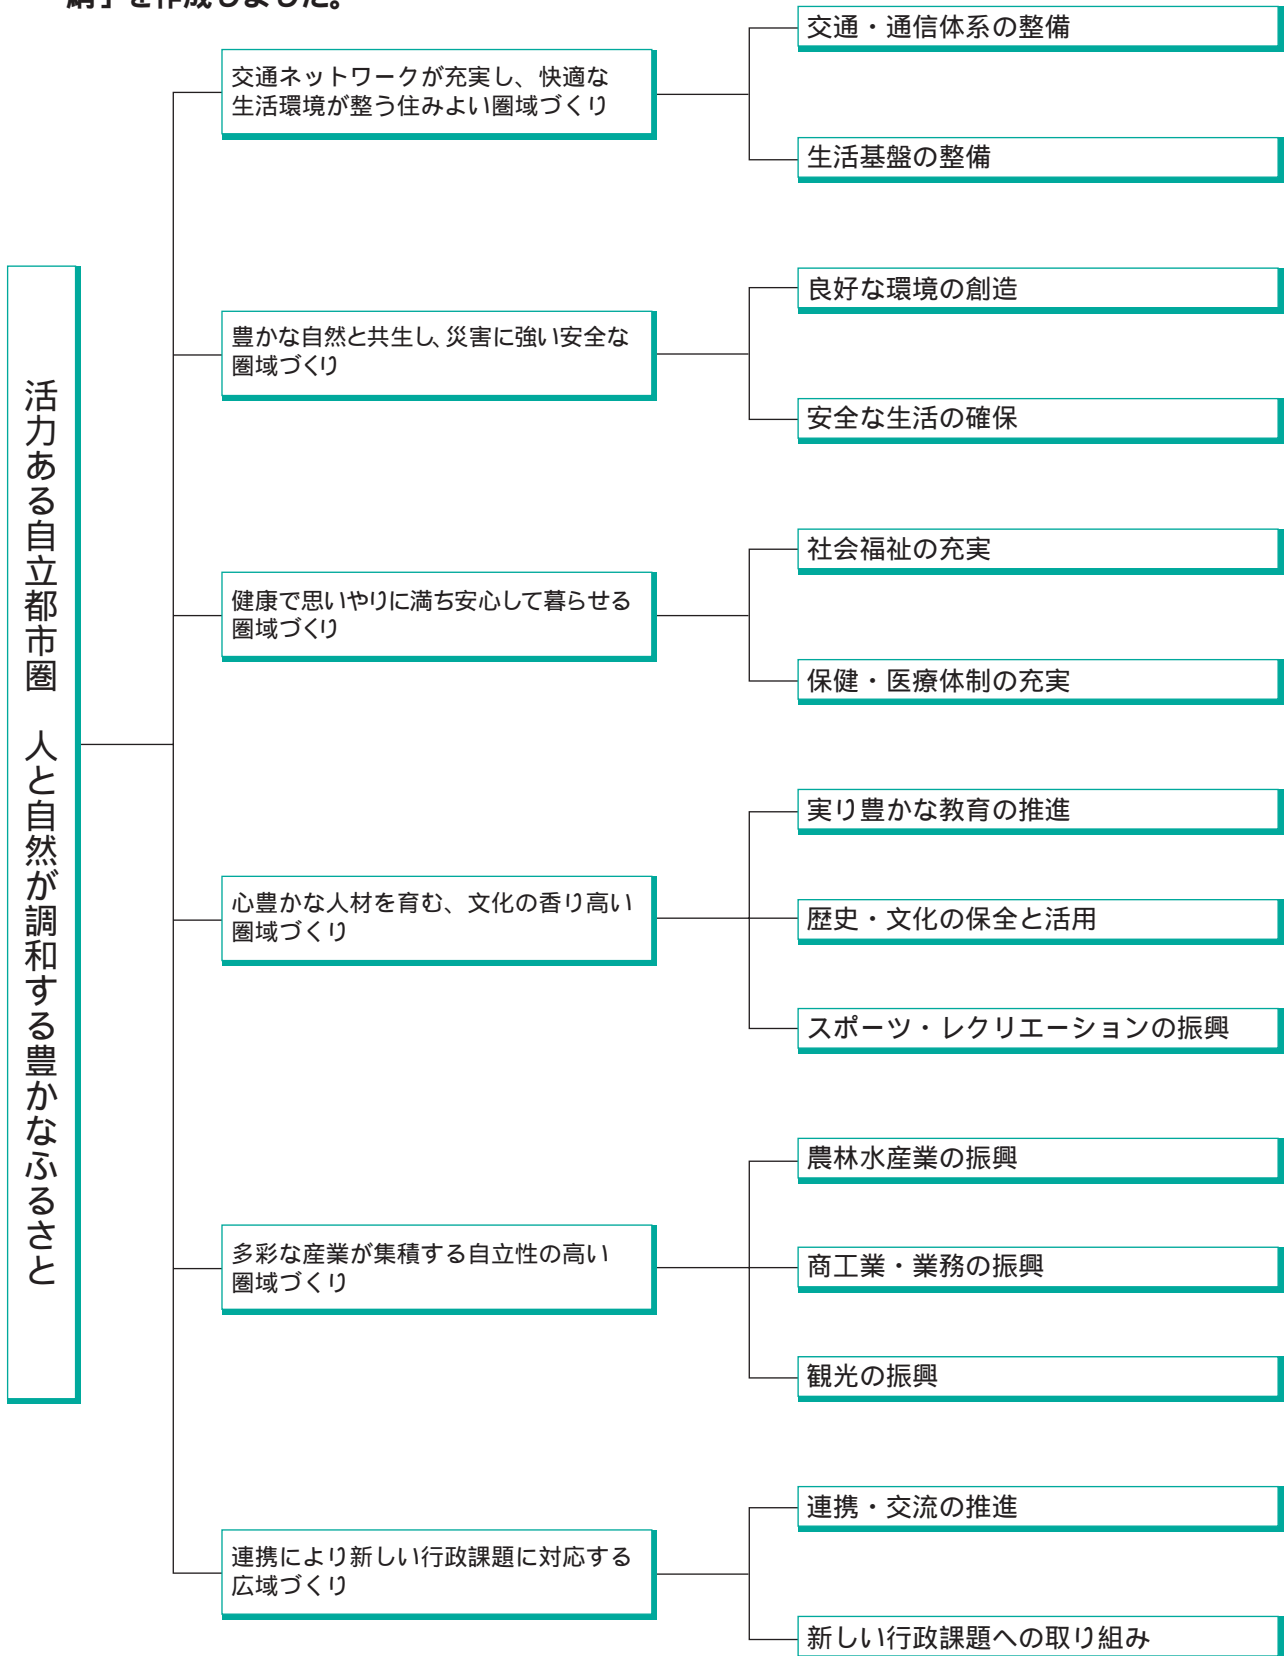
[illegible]系」を作成しました。

活力ある自立都市圏　人と自然が調和する豊かなふるさと

交通ネットワークが充実し、快適な生活環境が整う住みよい圏域づくり

交通・通信体系の整備

生活基盤の整備

豊かな自然と共生し、災害に強い安全な圏域づくり

良好な環境の創造

安全な生活の確保

健康で思いやりに満ち安心して暮らせる圏域づくり

社会福祉の充実

保健・医療体制の充実

心豊かな人材を育む、文化の香り高い圏域づくり

実り豊かな教育の推進

歴史・文化の保全と活用

スポーツ・レクリエーションの振興

多彩な産業が集積する自立性の高い圏域づくり

農林水産業の振興

商工業・業務の振興

観光の振興

連携により新しい行政課題に対応する広域づくり

連携・交流の推進

新しい行政課題への取り組み